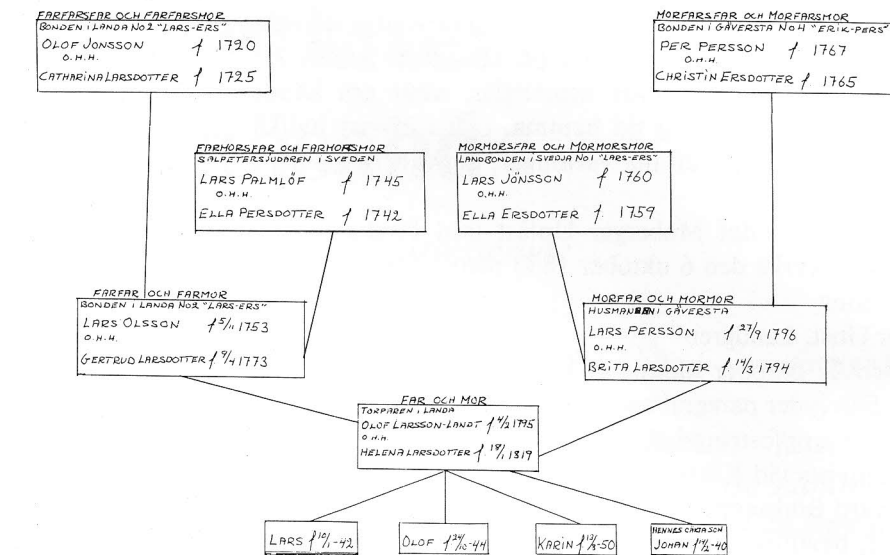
FARFARSFAR OCH FARFARSMOR
BONDEN I LANDA NO 2 "LARS-ERS"
OLOF JONSSON † 1720
O.H.H.
CATHARINA LARSDOTTER † 1725

MORFARSFAR OCH MORFARSMOR
BONDEN I GÄVERSTA NO 4 "ERIK-PERS"
PER PERSSON † 1767
O.H.H.
CHRISTIN ERSDOTTER † 1765

FARMORSFAR OCH FARMORSMOR
SALPETERSJUDAREN I SVEDEN
LARS PALMLÖF † 1745
O.H.H.
ELLA PERSDOTTER † 1742

MORMORSFAR OCH MORMORSMOR
LANDBONDEN I SVEDJA NO 1 "LARS-ERS"
LARS JÖNSSON † 1760
O.H.H.
ELLA ERSDOTTER † 1759

FARFAR OCH FARMOR
BONDEN I LANDA NO 2 "LARS-ERS"
LARS OLSSON † $^{5}/_{11}$ 1753
O.H.H.
GERTRUD LARSDOTTER † $^{9}/_{4}$ 1773

MORFAR OCH MORMOR
HUSMANNEN I GÄVERSTA
LARS PERSSON † $^{27}/_{9}$ 1796
O.H.H.
BRITA LARSDOTTER † $^{14}/_{3}$ 1794

FAR OCH MOR
TORPAREN I LANDA
OLOF LARSSON-LANDT † $^{4}/_{2}$ 1795
O.H.H.
HELENA LARSDOTTER † $^{18}/_{1}$ 1819

LARS † $^{10}/_{1}$-42

OLOF † $^{24}/_{10}$-44

KARIN † $^{13}/_{3}$-50

HENNES OÄKTA SON
JOHAN † $^{11}/_{2}$-40